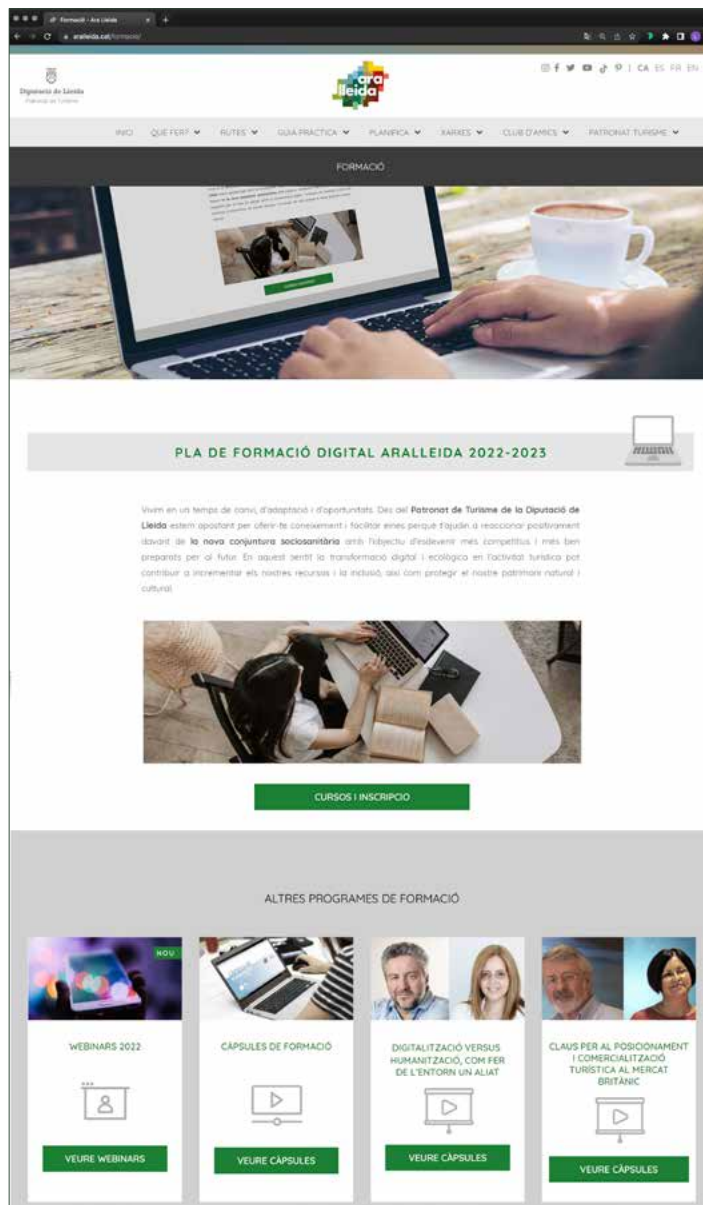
Formació - Ara Lleida

aralleida.cat/formacio/

Diputació de Lleida
Patronat de Turisme

ara lleida

CA ES FR EN

INICI QUÈ FER? RUTES GUIA PRÀCTICA PLANIFICA XARXES CLUB D'AMICS PATRONAT TURISME

FORMACIÓ

PLA DE FORMACIÓ DIGITAL ARALLEIDA 2022-2023

Vivim en un temps de canvi, d'adaptació i d'oportunitats. Des del Patronat de Turisme de la Diputació de Lleida estem apostant per oferir-te coneixement i facilitar eines perquè t'ajudin a reaccionar positivament davant de la nova conjuntura sociosanitària amb l'objectiu d'esdevenir més competitius i més ben preparats per al futur. En aquest sentit la transformació digital i ecològica en l'activitat turística pot contribuir a incrementar els nostres recursos i la inclusió, així com protegir el nostre patrimoni natural i cultural.

CURSOS I INSCRIPCIO

ALTRES PROGRAMES DE FORMACIÓ

NOU

WEBINARS 2022

VEURE WEBINARS

CÀPSULES DE FORMACIÓ

VEURE CÀPSULES

DIGITALITZACIÓ VERSUS HUMANITZACIÓ, COM FER DE L'ENTORN UN ALIAT

VEURE CÀPSULES

CLAUS PER AL POSICIONAMENT I COMERCIALITZACIÓ TURÍSTICA AL MERCAT BRITÀNIC

VEURE CÀPSULES